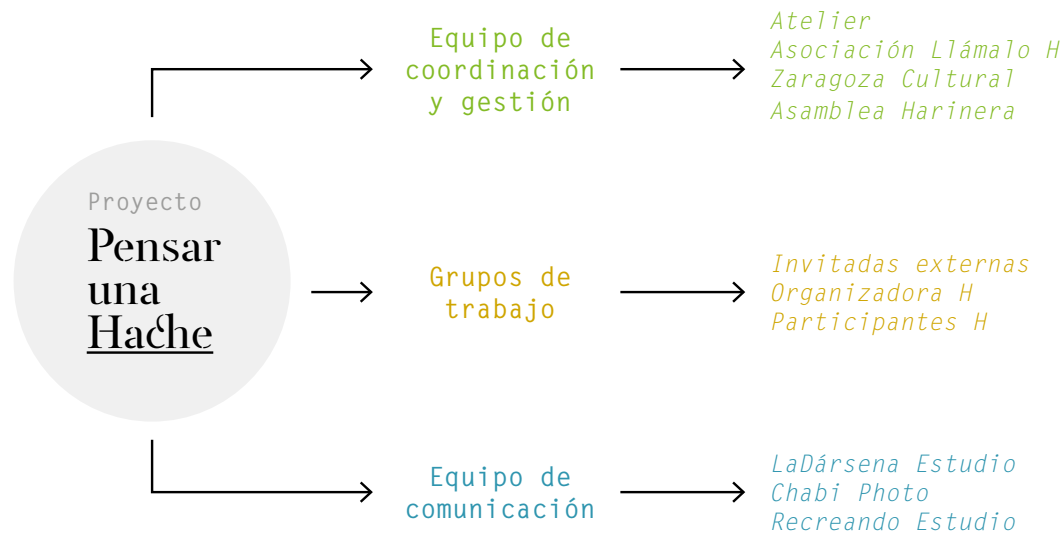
Proyecto
Pensar una Hache

Equipo de coordinación y gestión

Atelier
Asociación Llámalo H
Zaragoza Cultural
Asamblea Harinera

Grupos de trabajo

Invitadas externas
Organizadora H
Participantes H

Equipo de comunicación

LaDársena Estudio
Chabi Photo
Recreando Estudio